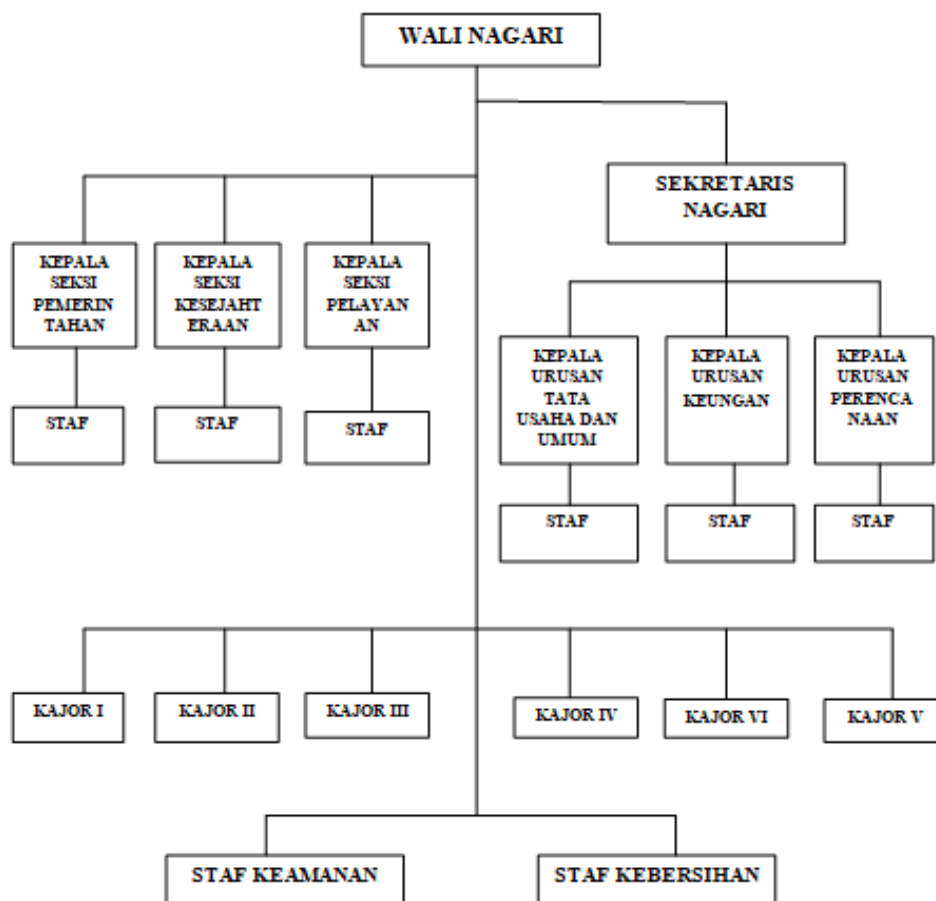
WALI NAGARI

SEKRETARIS NAGARI

KEPALA SEKSI PEMERINTAHAN

KEPALA SEKSI KESEJAHTERAAN

KEPALA SEKSI PELAYANAN

STAF

STAF

STAF

KEPALA URUSAN TATA USAHA DAN UMUM

KEPALA URUSAN KEUNGAN

KEPALA URUSAN PERENCANAAN

STAF

STAF

STAF

KAJOR I

KAJOR II

KAJOR III

KAJOR IV

KAJOR VI

KAJOR V

STAF KEAMANAN

STAF KEBERSIHAN